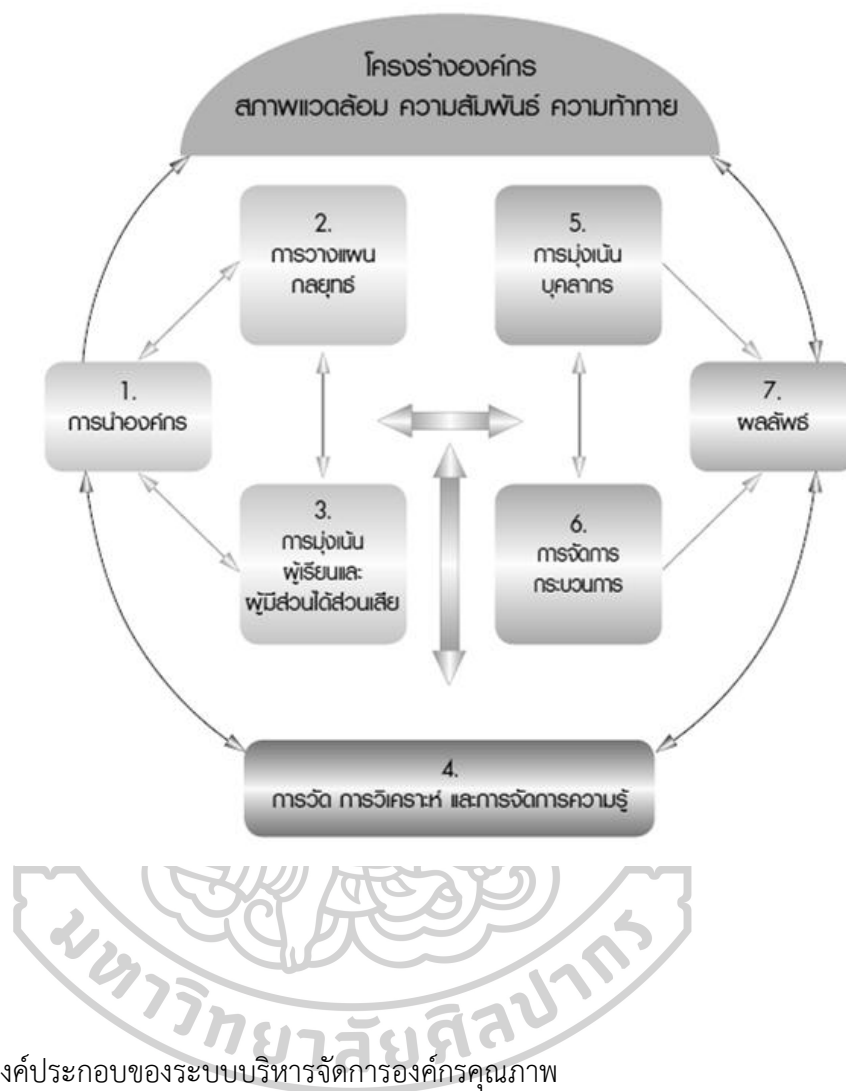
โครงร่างองค์กร
สภาพแวดล้อม ความสัมพันธ์ ความท้าทาย

2.
การวางแผนกลยุทธ์

5.
การมุ่งเน้นบุคลากร

1.
การนำองค์กร

7.
ผลลัพธ์

3.
การมุ่งเน้นผู้เรียนและผู้มีส่วนได้ส่วนเสีย

6.
การจัดการกระบวนการ

4.
การวัด การวิเคราะห์ และการจัดการความรู้

มหาวิทยาลัยศิลปากร

งค์ประกอบของระบบบริหารจัดการองค์กรคุณภาพ